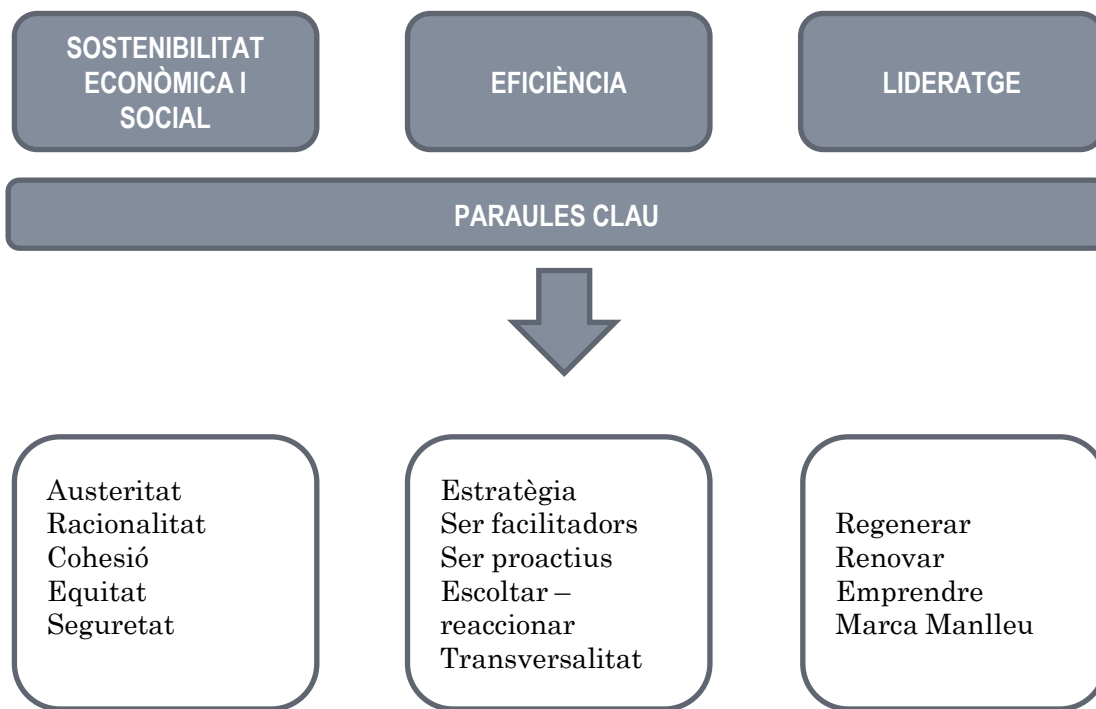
SOSTENIBILITAT ECONÒMICA I SOCIAL

EFICIÈNCIA

LIDERATGE

PARAULES CLAU

Austeritat
Racionalitat
Cohesió
Equitat
Seguretat

Estratègia
Ser facilitadors
Ser proactius
Escoltar – reaccionar
Transversalitat

Regenerar
Renovar
Emprendre
Marca Manlleu